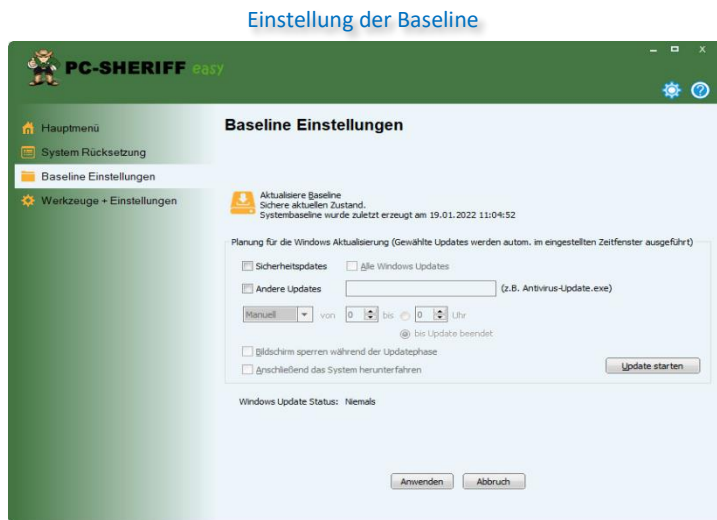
Einstellung der Baseline

PC-SHERIFF easy

Hauptmenü
System Rücksetzung
Baseline Einstellungen
Werkzeuge + Einstellungen

Baseline Einstellungen

Aktualisiere Baseline
Sichere aktuellen Zustand.
Systembaseline wurde zuletzt erzeugt am 19.01.2022 11:04:52

Planung für die Windows Aktualisierung (Gewählte Updates werden autom. im eingestellten Zeitfenster ausgeführt)

Sicherheitspdates
Alle Windows Updates
Andere Updates
(z.B. Antivirus-Update.exe)
Manuell
von 0 bis 0 Uhr
bis Update beendet
Bildschirm sperren während der Updatephase
Anschließend das System herunterfahren
Update starten

Windows Update Status: Niemals

Anwenden
Abbruch